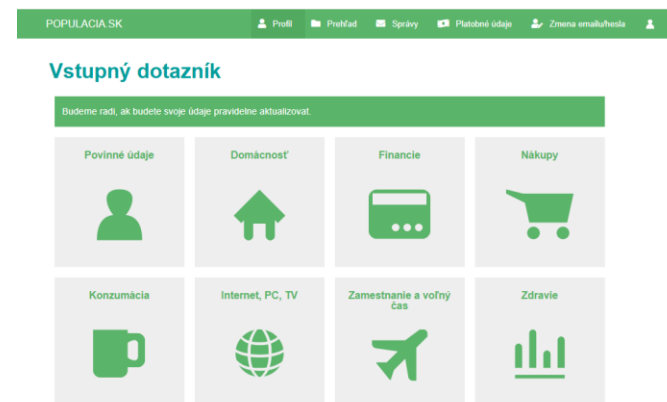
POPULACIA.SK

Profil Prehľad Správy Platobné údaje Zmena emailu/hesla

Vstupný dotazník

Budeme radi, ak budete svoje údaje pravidelne aktualizovať.

Povinné údaje

Domácnosť

Financie

Nákupy

Konzumácia

Internet, PC, TV

Zamestnanie a voľný čas

Zdravie